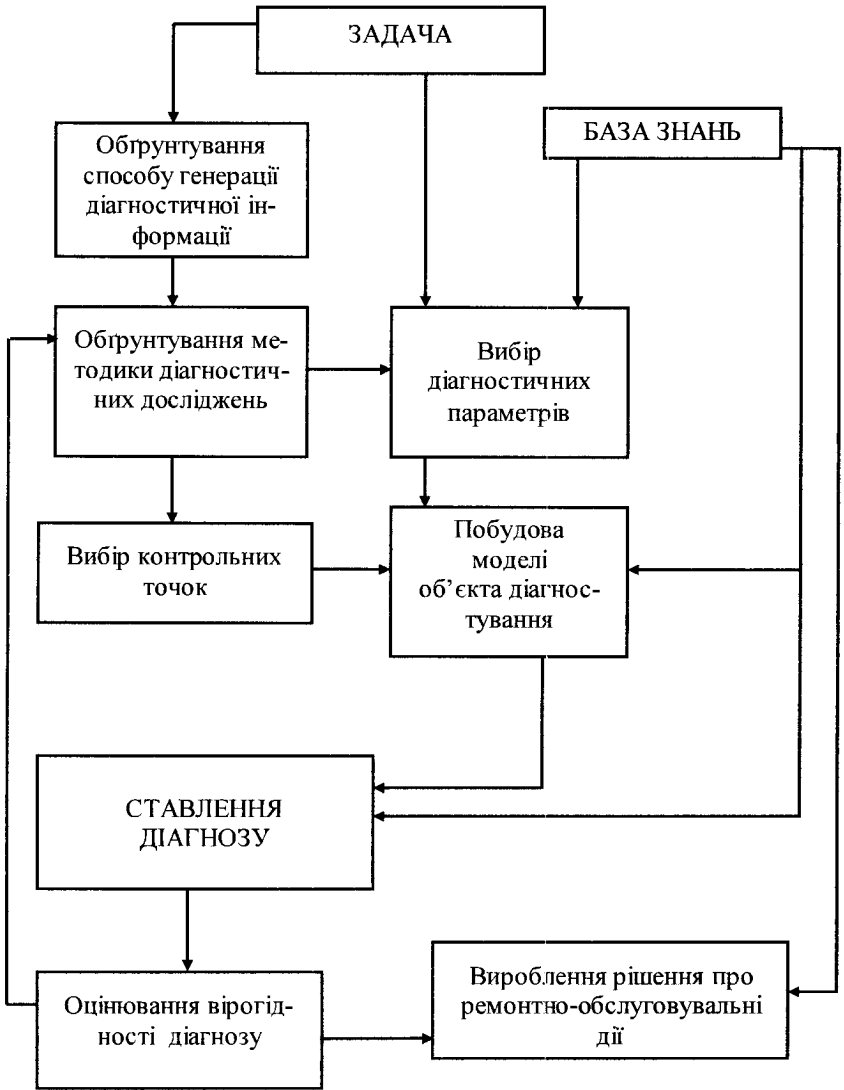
ЗАДАЧА

Обґрунтування способу генерації діагностичної інформації

БАЗА ЗНАНЬ

Обґрунтування методики діагностичних досліджень

Вибір діагностичних параметрів

Вибір контрольних точок

Побудова моделі об'єкта діагностування

СТАВЛЕННЯ ДІАГНОЗУ

Оцінювання вірогідності діагнозу

Вироблення рішення про ремонтно-обслуговувальні дії